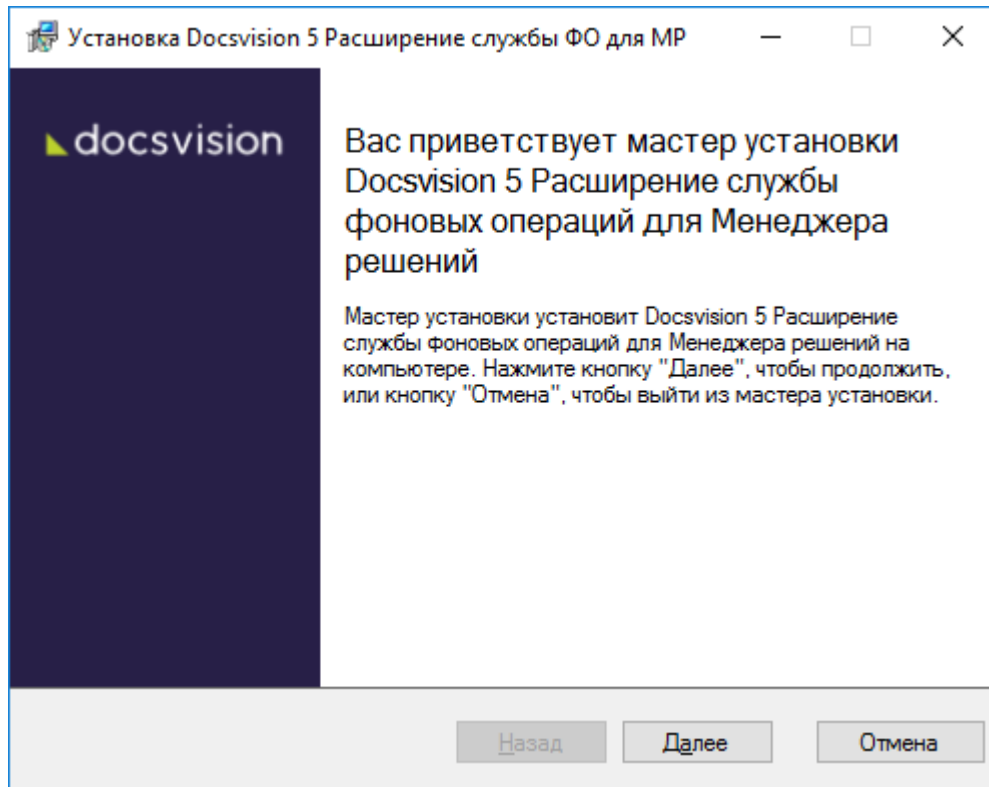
Установка Docsvision 5 Расширение службы ФО для МР

docsvision

Вас приветствует мастер установки Docsvision 5 Расширение службы фоновых операций для Менеджера решений

Мастер установки установит Docsvision 5 Расширение службы фоновых операций для Менеджера решений на компьютере. Нажмите кнопку "Далее", чтобы продолжить, или кнопку "Отмена", чтобы выйти из мастера установки.

Назад
Далее
Отмена